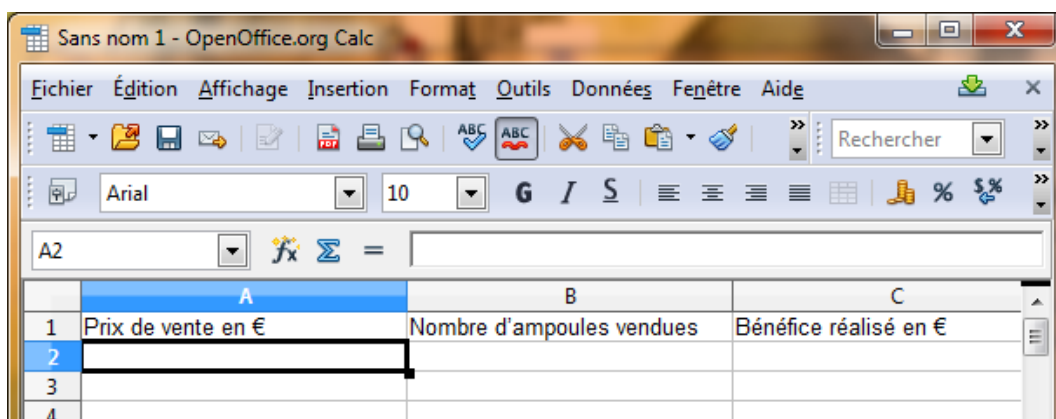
Sans nom 1 - OpenOffice.org Calc

Fichier Édition Affichage Insertion Format Outils Données Fenêtre Aide

Rechercher

Arial 10 G I S %

A2 $f_x$ Σ =

|   | A | B | C |
|---|---|---|---|
| 1 | Prix de vente en € | Nombre d'ampoules vendues | Bénéfice réalisé en € |
| 2 | | | |
| 3 | | | |
| 4 | | | |